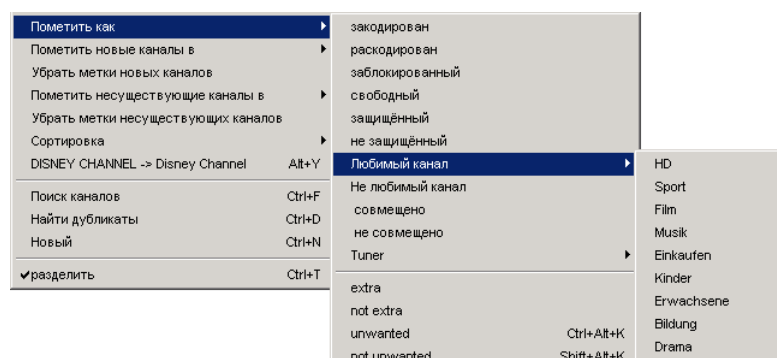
Пометить как
Пометить новые каналы в
Убрать метки новых каналов
Пометить несуществующие каналы в
Убрать метки несуществующих каналов
Сортировка
DISNEY CHANNEL -> Disney Channel Alt+Y
Поиск каналов Ctrl+F
Найти дубликаты Ctrl+D
Новый Ctrl+N
✔разделить Ctrl+T

закодирован
раскодирован
заблокированный
свободный
защищённый
не защищённый
Любимый канал
Не любимый канал
совмещено
не совмещено
Tuner
extra
not extra
unwanted Ctrl+Alt+K
not unwanted Shift+Alt+K

HD
Sport
Film
Musik
Einkaufen
Kinder
Erwachsene
Bildung
Drama